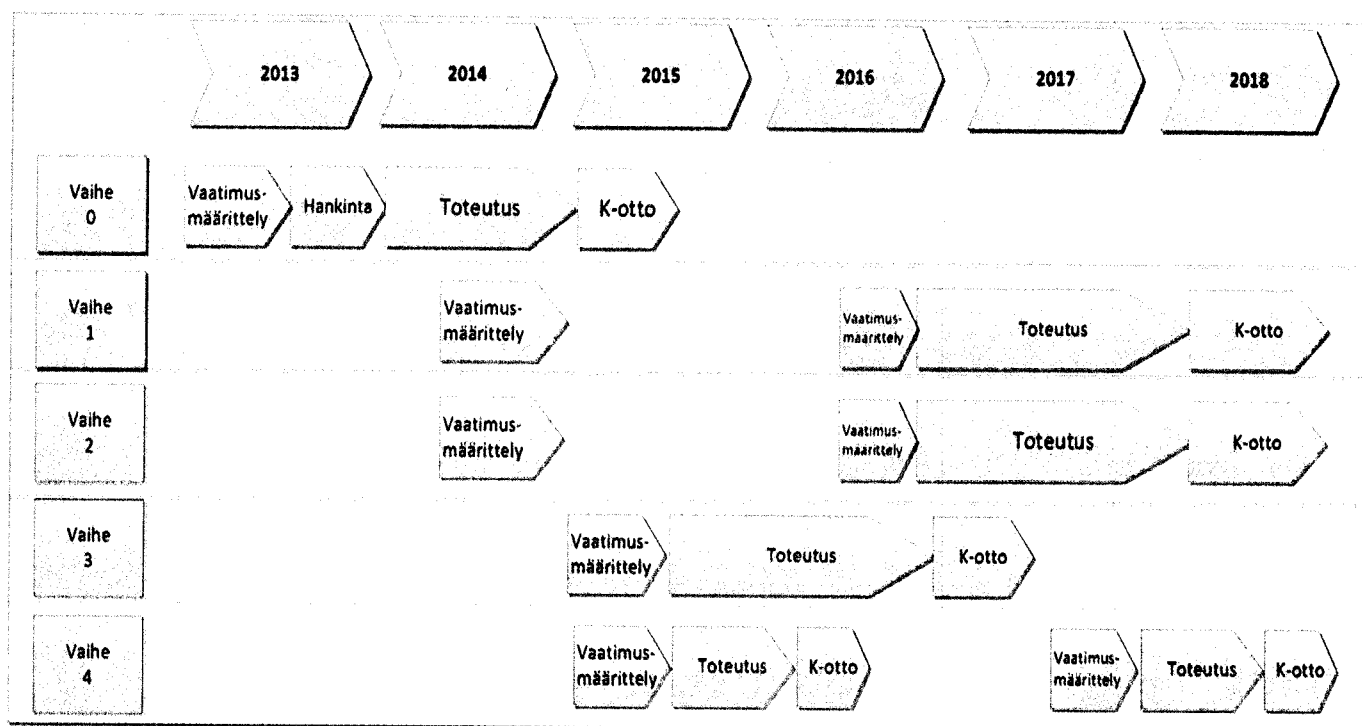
2013
2014
2015
2016
2017
2018

Vaihe 0
Vaatimusmäärittely
Hankinta
Toteutus
K-otto

Vaihe 1
Vaatimusmäärittely
Vaatimusmäärittely
Toteutus
K-otto

Vaihe 2
Vaatimusmäärittely
Vaatimusmäärittely
Toteutus
K-otto

Vaihe 3
Vaatimusmäärittely
Toteutus
K-otto

Vaihe 4
Vaatimusmäärittely
Toteutus
K-otto
Vaatimusmäärittely
Toteutus
K-otto